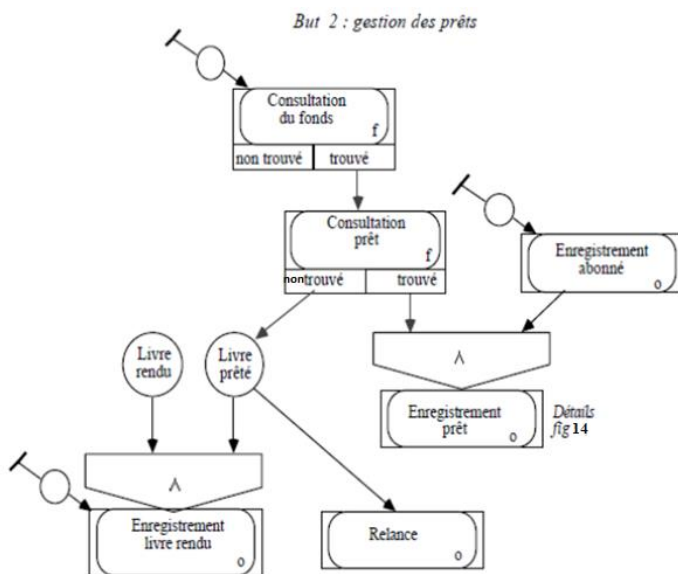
But 2 : gestion des prêts

Consultation du fonds
f

non trouvé | trouvé

Consultation prêt
f

nontrouvé | trouvé

Enregistrement abonné
o

Livre rendu

Livre prêté

∧

Enregistrement prêt
o

Détails fig 14

∧

Enregistrement livre rendu
o

Relance
o